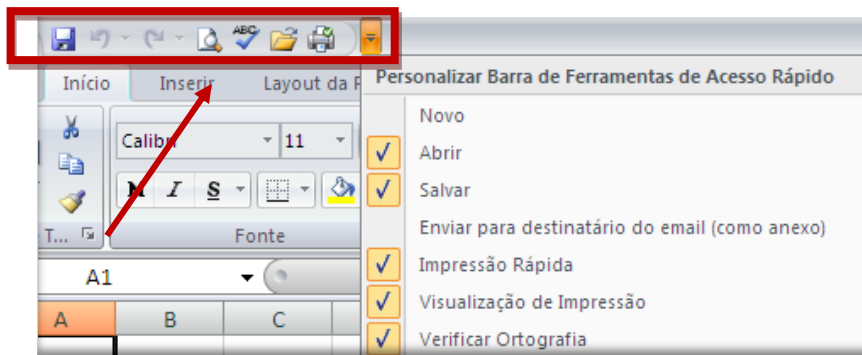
Início
Inserir
Layout da P
Calibri
11
N I S
T...
Fonte
A1
A
B
C
Personalizar Barra de Ferramentas de Acesso Rápido
Novo
Abrir
Salvar
Enviar para destinatário do email (como anexo)
Impressão Rápida
Visualização de Impressão
Verificar Ortografia